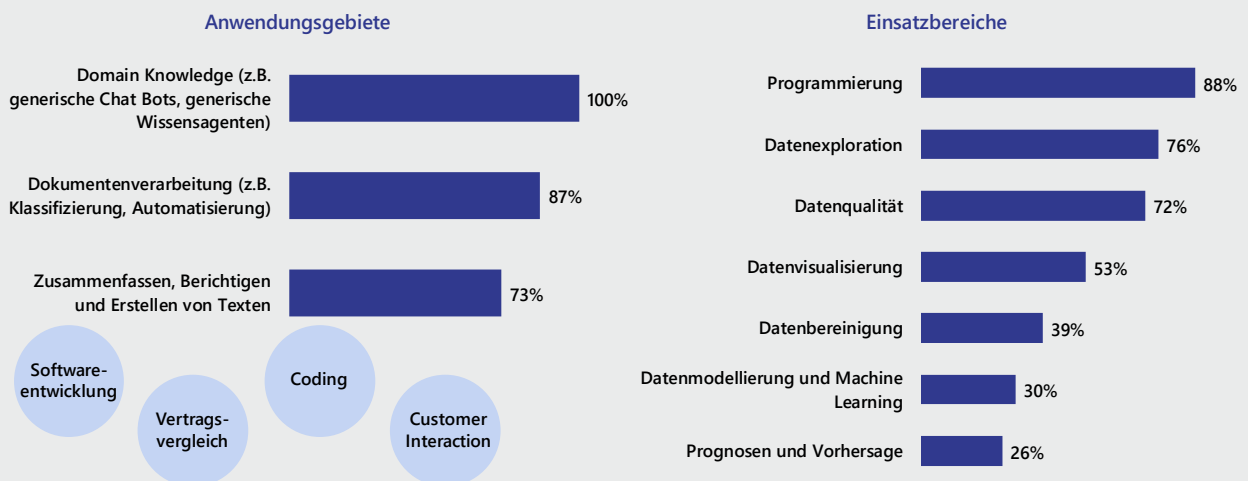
Anwendungsgebiete

Domain Knowledge (z.B. generische Chat Bots, generische Wissensagenten) 100%

Dokumentenverarbeitung (z.B. Klassifizierung, Automatisierung) 87%

Zusammenfassen, Berichtigen und Erstellen von Texten 73%

Software-entwicklung

Vertrags-vergleich

Coding

Customer Interaction

Einsatzbereiche

Programmierung 88%

Datenexploration 76%

Datenqualität 72%

Datenvisualisierung 53%

Datenbereinigung 39%

Datenmodellierung und Machine Learning 30%

Prognosen und Vorhersage 26%